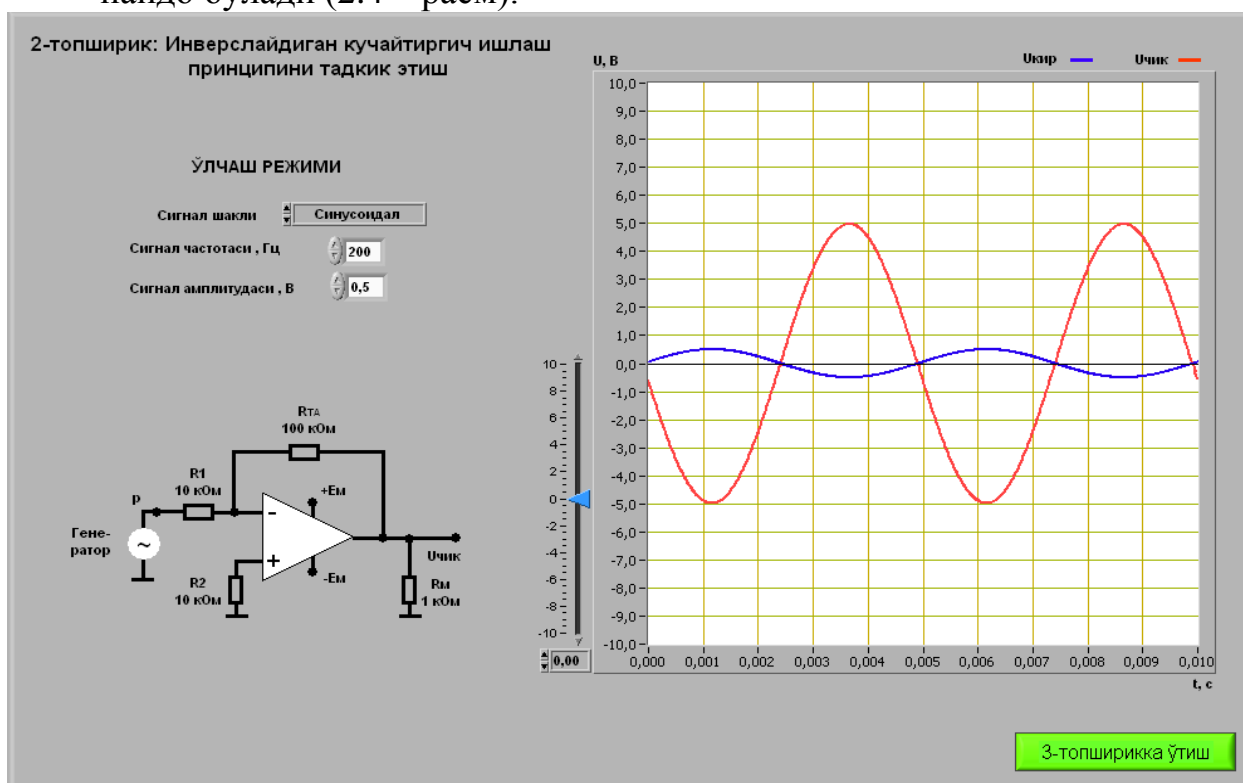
пайдо бўлади (2.4 – расм).

2-топширик: Инверслайдиган кучайтиргич ишлаш принципини тадкик этиш

ЎЛЧАШ РЕЖИМИ

Сигнал шакли Синусоидал

Сигнал частотаси , Гц 200

Сигнал амплитудаси , В 0,5

RТА
100 кОм

R1
10 кОм

P

Генератор

+Ем

-Ем

R2
10 кОм

Uчик

Rм
1 кОм

10
8
6
4
2
0
-2
-4
-6
-8
-10

0,00

U, В

Uкир Uчик

10,0
9,0
8,0
7,0
6,0
5,0
4,0
3,0
2,0
1,0
0,0
-1,0
-2,0
-3,0
-4,0
-5,0
-6,0
-7,0
-8,0
-9,0
-10,0

0,000 0,001 0,002 0,003 0,004 0,005 0,006 0,007 0,008 0,009 0,010

t, c

3-топширикка ўтиш